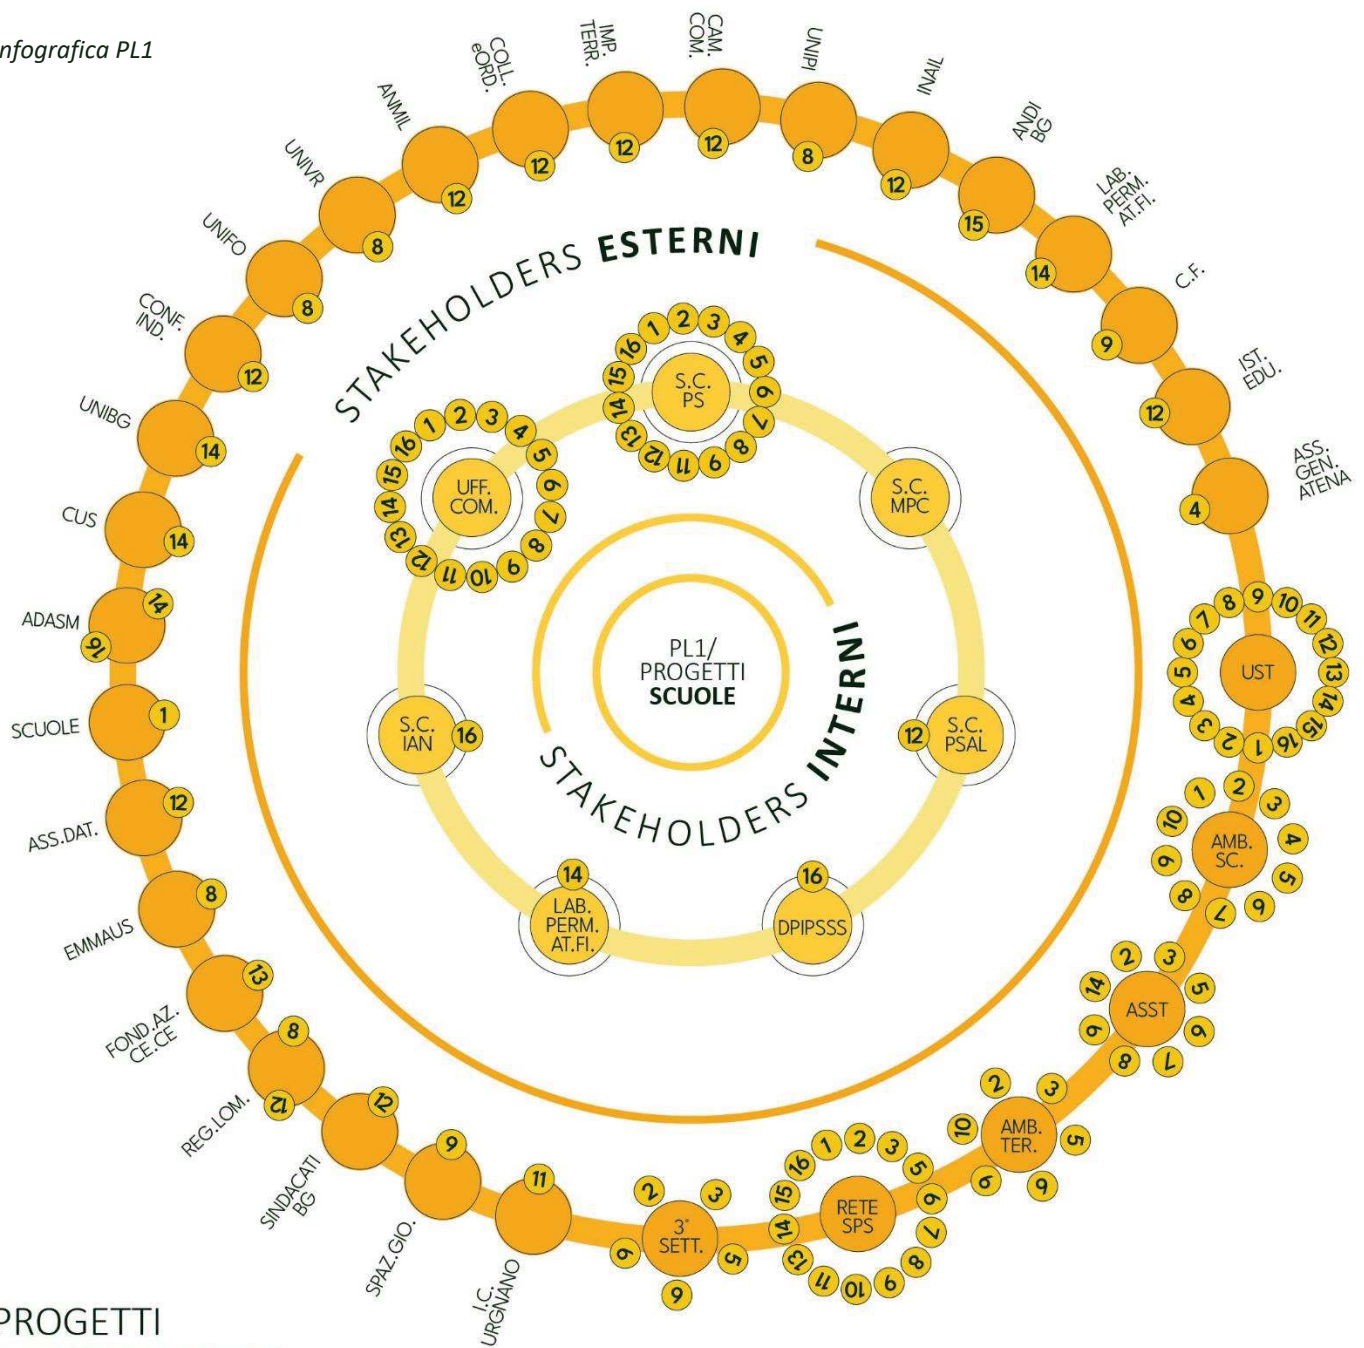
nfografica PL1

STAKEHOLDERS ESTERNI

COLL. eORD. 12
IMP. TERR. 12
CAM. COM. 12
UNIPI 8
INAIL 12
ANDI BG 15
LAB. PERM. AT.FI. 14
C.F. 9
IST. EDU. 12
ASS. GEN. ATENA 4
UST 1 2 3 4 5 6 7 8 9 10 11 12 13 14 15 16
AMB. SC. 1 2 3 4 5 6 7 8 9 10
ASST 2 3 5 6 7 8 9 14
AMB. TER. 2 3 5 6 9 10
RETE SPS 1 2 3 5 6 7 8 9 10 11 13 14 15 16
3° SETT. 2 3 5 6 9
I.C. URGNANO 11
SPAZ.GIO. 9
SINDACATI BG 12
REG.LOM. 12
FOND.AZ. CE.CE 8
EMMAUS 13
ASS.DAT. 8
SCUOLE 12
ADASM 1
CUS 14 16
UNIBG 14
CONF. IND. 14
UNIFO 12
UNIVR 8
ANMIL 8
12

S.C. PS 1 2 3 4 5 6 7 8 9 11 12 13 14 15 16
UFF. COM. 1 2 3 4 5 6 7 8 9 10 11 12 13 14 15 16
S.C. MPC
S.C. IAN 16
S.C. PSAL 12
LAB. PERM. AT.FI. 14
DPIPSSS 16

PL1/ PROGETTI SCUOLE

STAKEHOLDERS INTERNI

PROGETTI